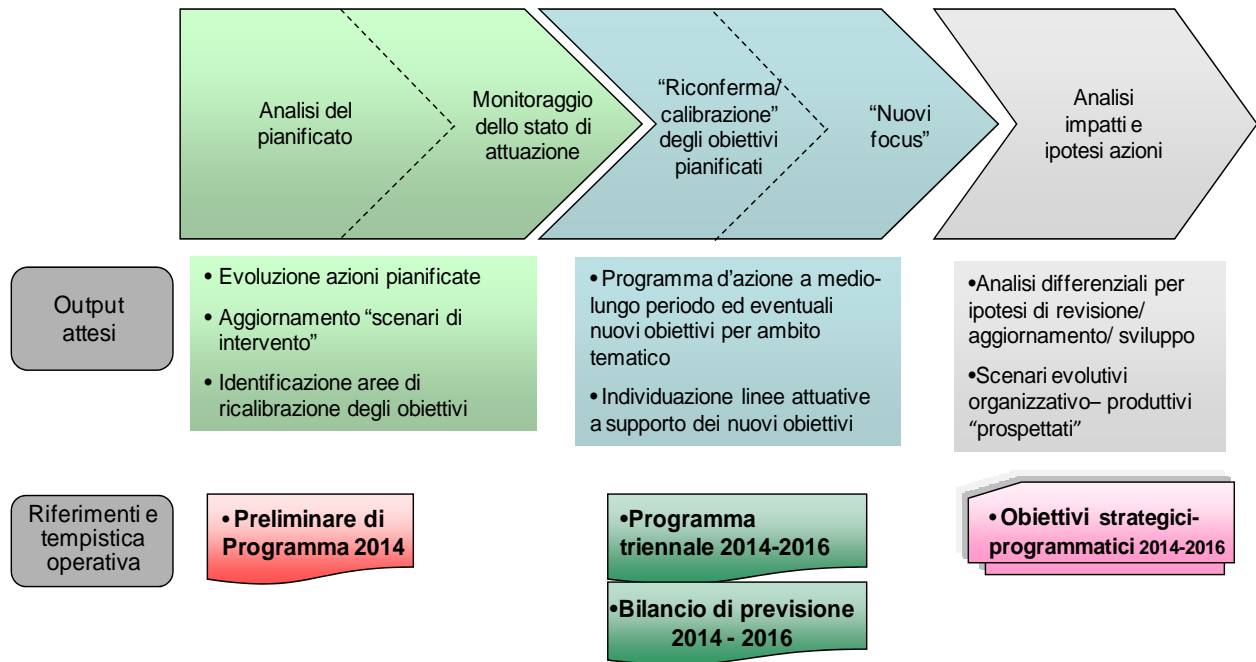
Analisi del pianificato

Monitoraggio dello stato di attuazione

"Riconferma/ calibrazione" degli obiettivi pianificati

"Nuovi focus"

Analisi impatti e ipotesi azioni

Output attesi

• Evoluzione azioni pianificate

• Aggiornamento "scenari di intervento"

• Identificazione aree di ricalibrazione degli obiettivi

• Programma d'azione a medio-lungo periodo ed eventuali nuovi obiettivi per ambito tematico

• Individuazione linee attuative a supporto dei nuovi obiettivi

•Analisi differenziali per ipotesi di revisione/ aggiornamento/ sviluppo

•Scenari evolutivi organizzativo– produttivi "prospettati"

Riferimenti e tempistica operativa

• Preliminare di Programma 2014

•Programma triennale 2014-2016

•Bilancio di previsione 2014 - 2016

• Obiettivi strategici-programmatici 2014-2016